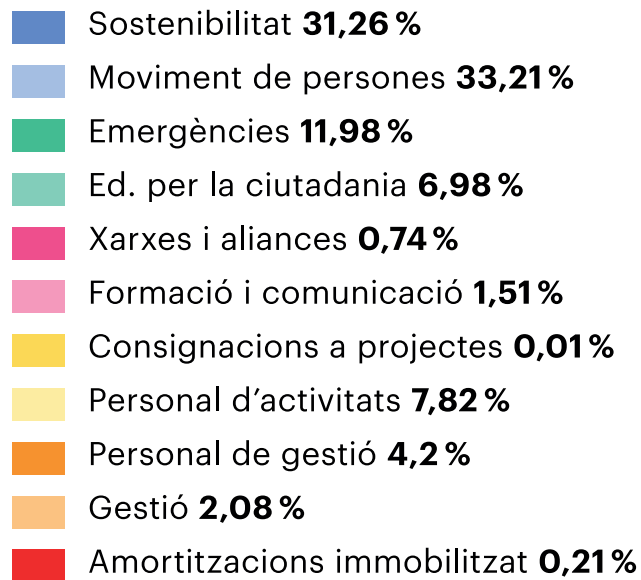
Sostenibilitat **31,26 %**
Moviment de persones **33,21 %**
Emergències **11,98 %**
Ed. per la ciutadania **6,98 %**
Xarxes i aliances **0,74 %**
Formació i comunicació **1,51 %**
Consignacions a projectes **0,01 %**
Personal d'activitats **7,82 %**
Personal de gestió **4,2 %**
Gestió **2,08 %**
Amortitzacions immobilitzat **0,21 %**